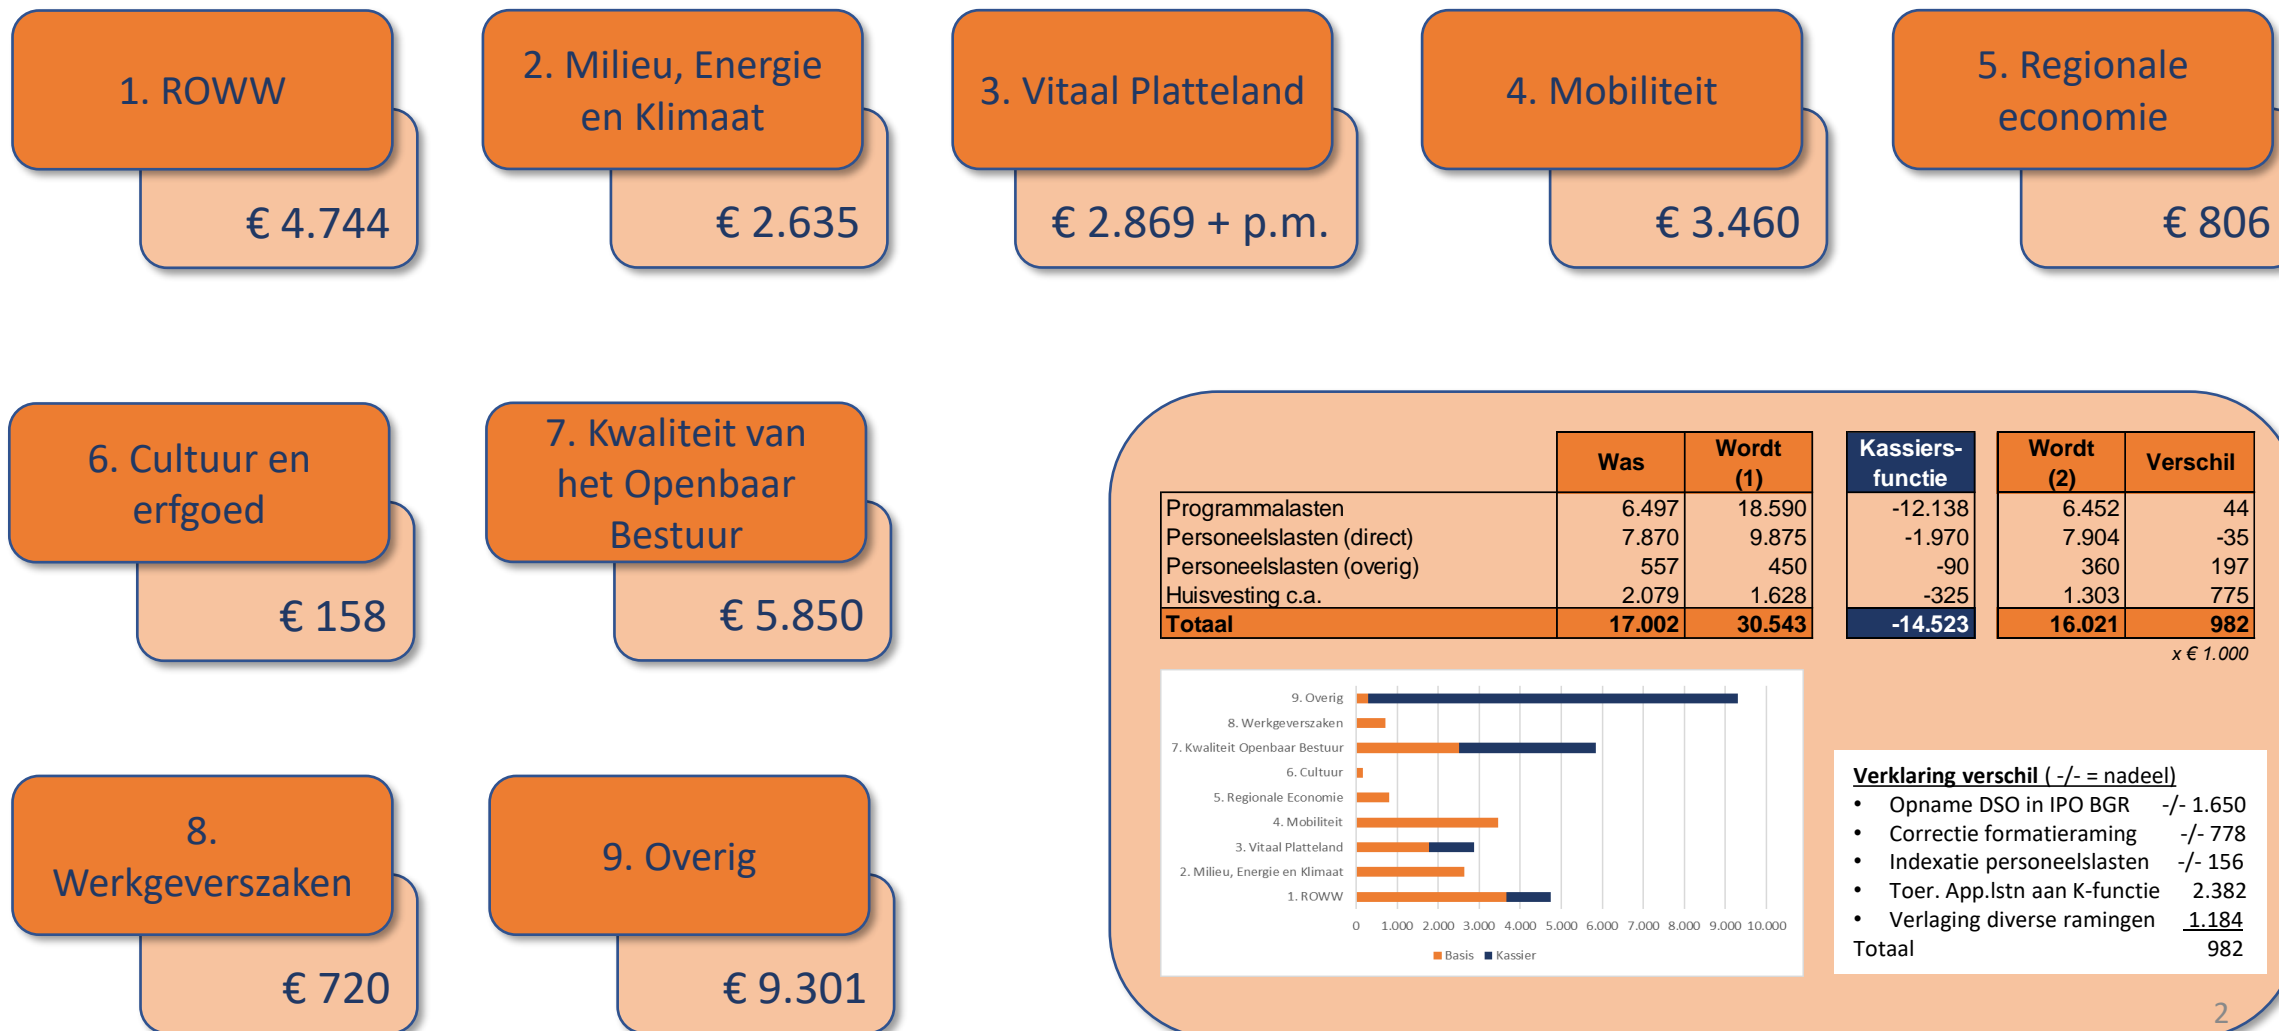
1. ROWW

€ 4.744

2. Milieu, Energie en Klimaat

€ 2.635

3. Vitaal Platteland

€ 2.869 + p.m.

4. Mobiliteit

€ 3.460

5. Regionale economie

€ 806

6. Cultuur en erfgoed

€ 158

7. Kwaliteit van het Openbaar Bestuur

€ 5.850

8. Werkgeverszaken

€ 720

9. Overig

€ 9.301

| | Was | Wordt (1) | Kassiers-functie | Wordt (2) | Verschil |
|---|---|---|---|---|---|
| Programmalasten | 6.497 | 18.590 | -12.138 | 6.452 | 44 |
| Personeelslasten (direct) | 7.870 | 9.875 | -1.970 | 7.904 | -35 |
| Personeelslasten (overig) | 557 | 450 | -90 | 360 | 197 |
| Huisvesting c.a. | 2.079 | 1.628 | -325 | 1.303 | 775 |
| Totaal | 17.002 | 30.543 | -14.523 | 16.021 | 982 |

x € 1.000

9. Overig
8. Werkgeverszaken
7. Kwaliteit Openbaar Bestuur
6. Cultuur
5. Regionale Economie
4. Mobiliteit
3. Vitaal Platteland
2. Milieu, Energie en Klimaat
1. ROWW
0 1.000 2.000 3.000 4.000 5.000 6.000 7.000 8.000 9.000 10.000
Basis Kassier

Verklaring verschil ( -/- = nadeel)
• Opname DSO in IPO BGR -/- 1.650
• Correctie formatieraming -/- 778
• Indexatie personeelslasten -/- 156
• Toer. App.lstn aan K-functie 2.382
• Verlaging diverse ramingen 1.184
Totaal 982

2